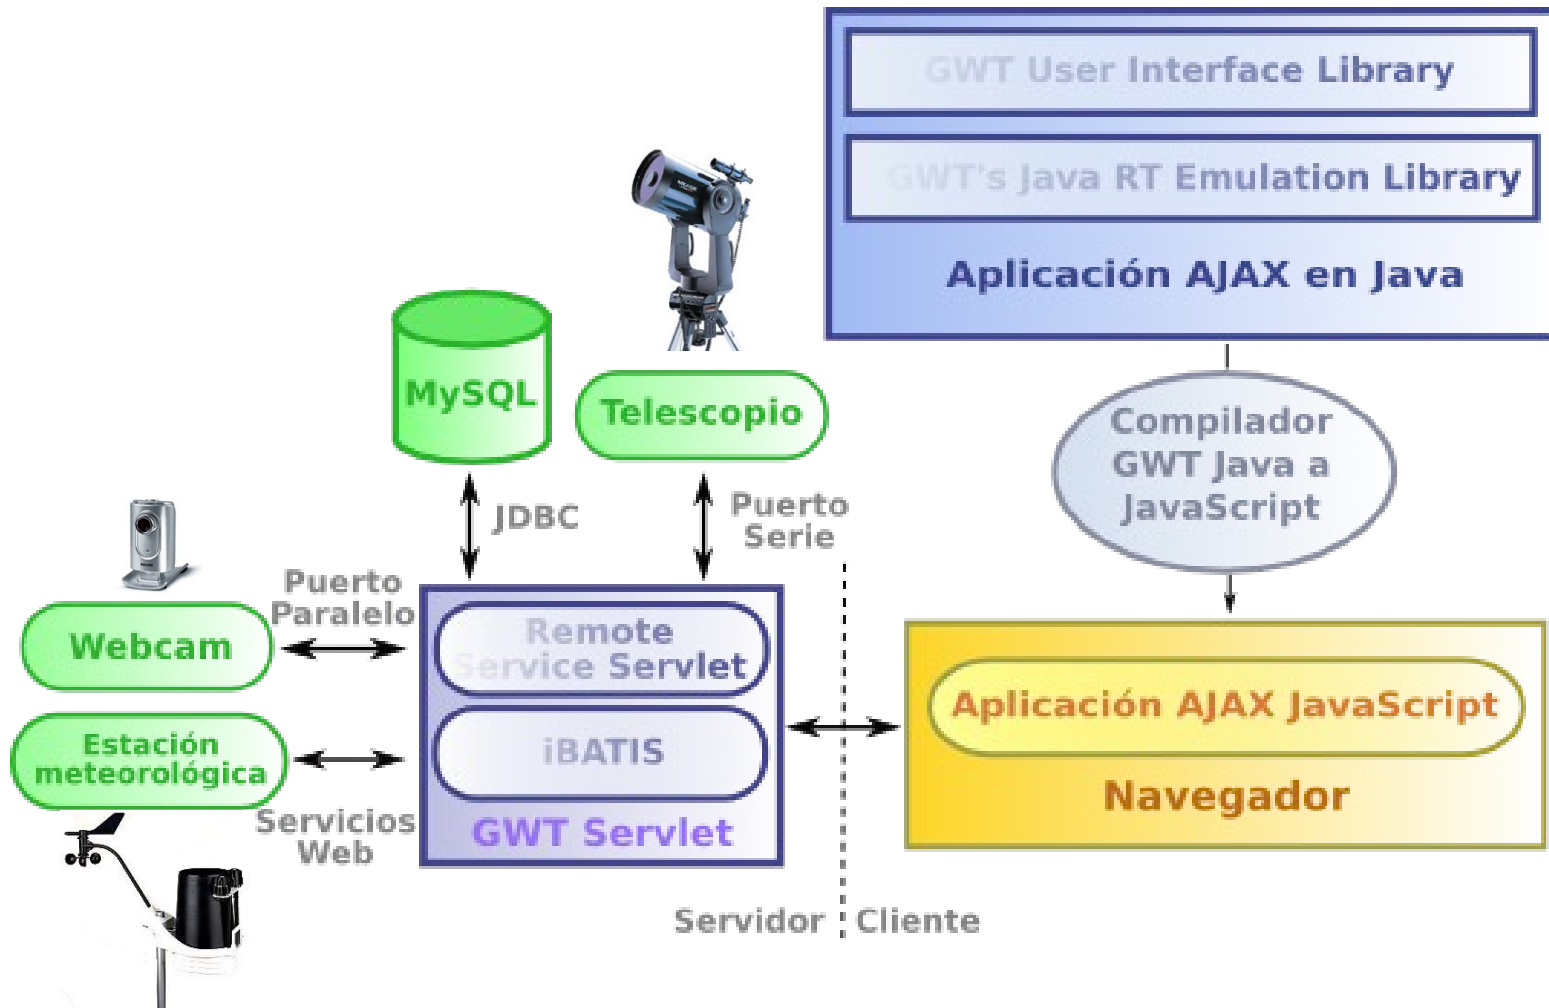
GWT User Interface Library

GWT's Java RT Emulation Library

Aplicación AJAX en Java

Compilador GWT Java a JavaScript

MySQL

Telescopio

JDBC

Puerto Serie

Puerto Paralelo

Webcam

Remote Service Servlet

iBATIS

GWT Servlet

Estación meteorológica

Servicios Web

Aplicación AJAX JavaScript

Navegador

Servidor | Cliente